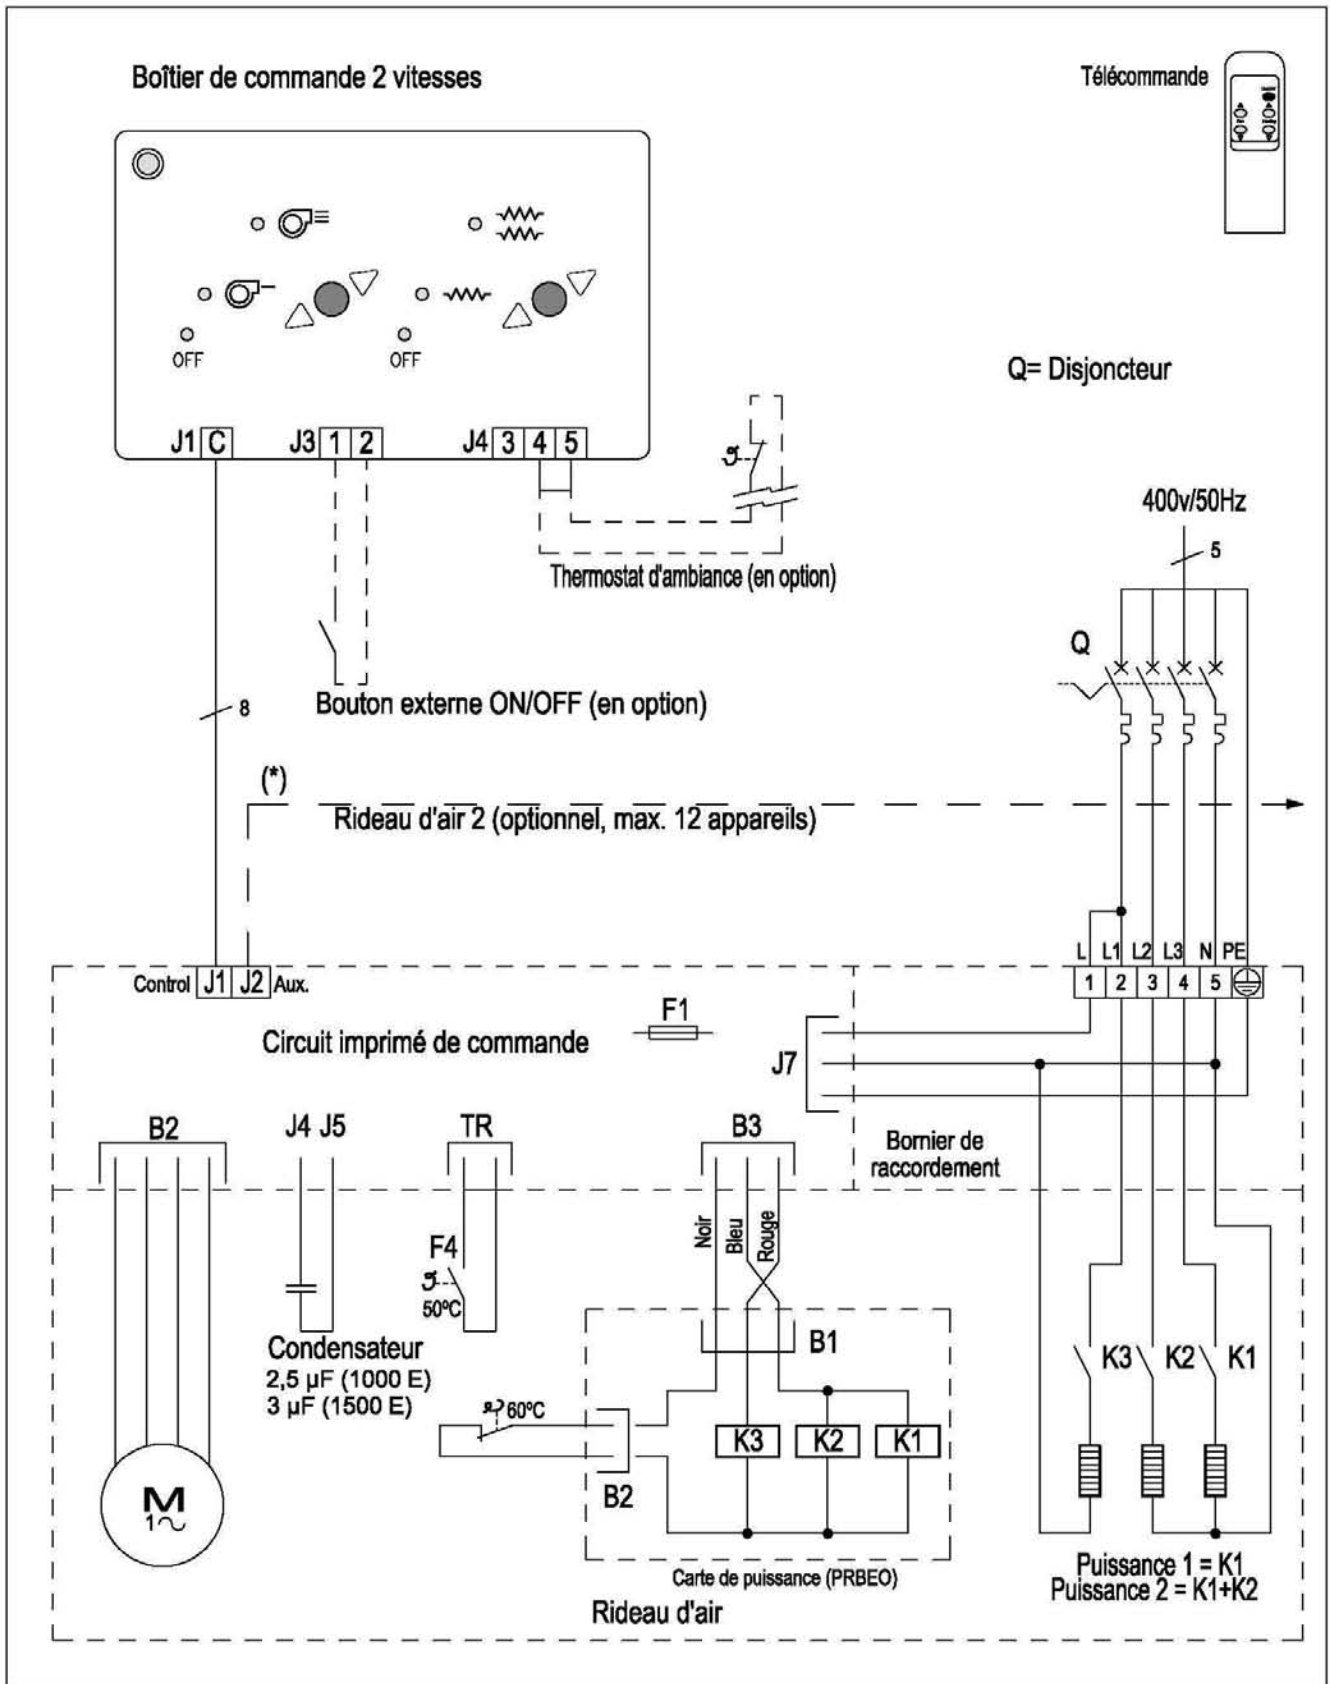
Boîtier de commande 2 vitesses

Télécommande

OFF

OFF

J1 C J3 1 2 J4 3 4 5

Q= Disjoncteur

400v/50Hz

5

Thermostat d'ambiance (en option)

Q

8

Bouton externe ON/OFF (en option)

(*)

Rideau d'air 2 (optionnel, max. 12 appareils)

L L1 L2 L3 N PE
1 2 3 4 5

Control J1 J2 Aux.

F1

Circuit imprimé de commande

J7

B2

J4 J5

TR

B3

Bornier de raccordement

F4

50°C

Noir Bleu Rouge

B1

Condensateur
2,5 µF (1000 E)
3 µF (1500 E)

60°C

K3 K2 K1

K3 K2 K1

B2

M
1~

Carte de puissance (PRBEO)

Puissance 1 = K1
Puissance 2 = K1+K2

Rideau d'air